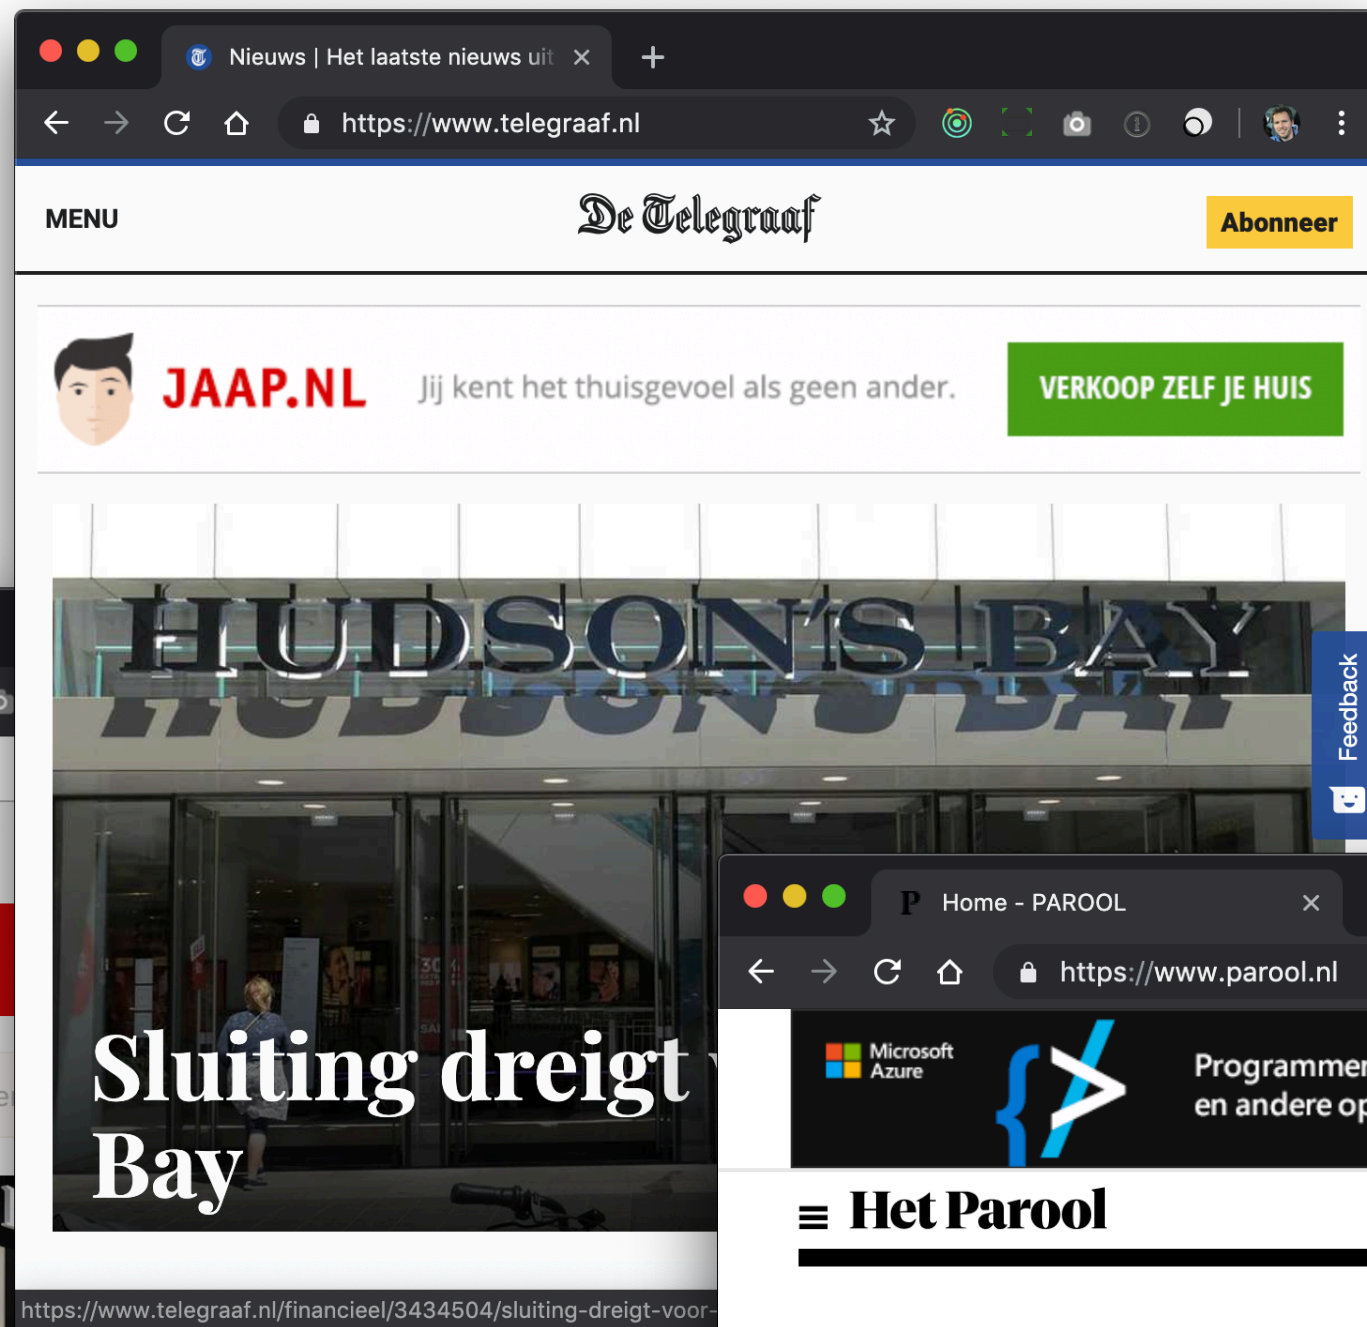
Nieuws | Het laatste nieuws uit ×

https://www.telegraaf.nl

MENU

De Telegraaf

Abonneer

JAAP.NL

Jij kent het thuisgevoel als geen ander.

VERKOOP ZELF JE HUIS

HUDSON'S BAY

Feedback

Sluiting dreigt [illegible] Bay

Home - PAROOL ×

https://www.parool.nl

Microsoft Azure

Programmer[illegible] en andere op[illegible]

Het Parool

https://www.telegraaf.nl/financieel/3434504/sluiting-dreigt-voor-